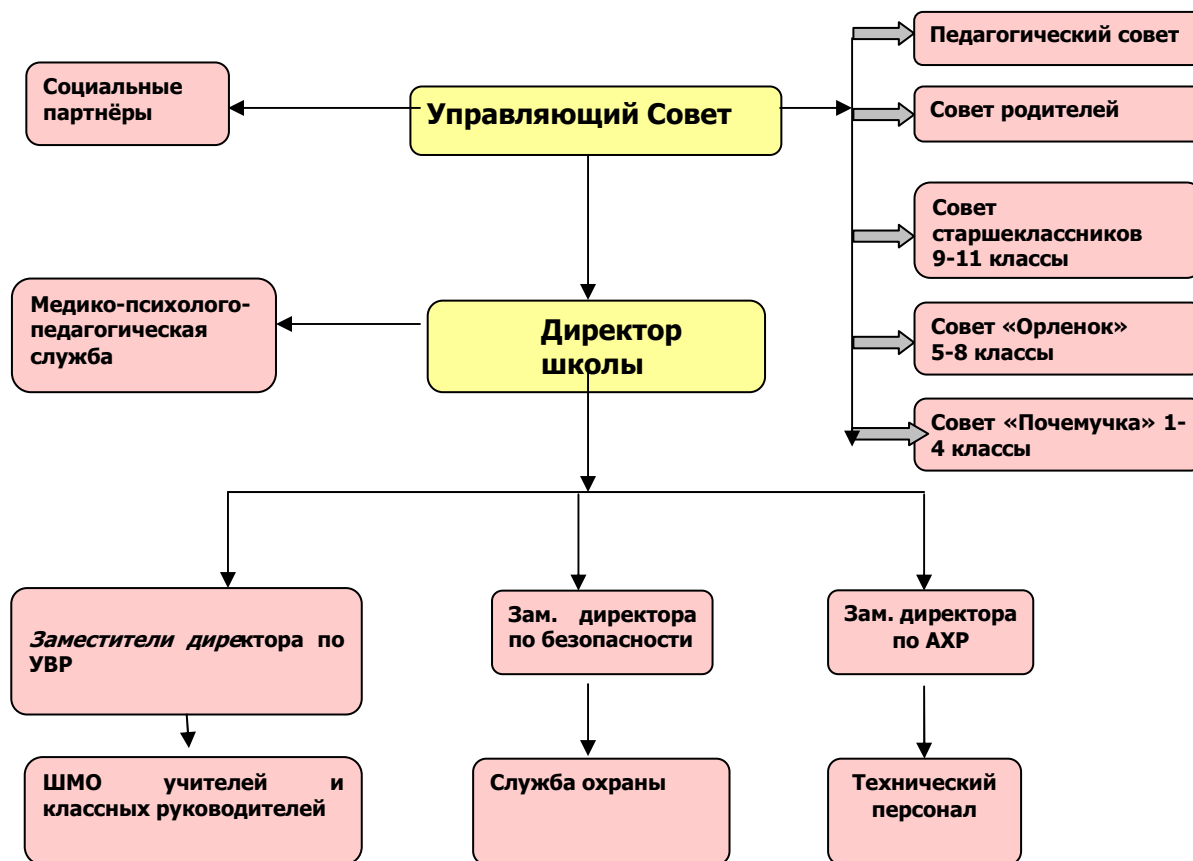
Педагогический совет

Социальные партнёры

Управляющий Совет

Совет родителей

Совет старшеклассников 9-11 классы

Медико-психолого-педагогическая служба

Директор школы

Совет «Орленок» 5-8 классы

Совет «Почемучка» 1-4 классы

Заместители директора по УВР

Зам. директора по безопасности

Зам. директора по АХР

ШМО учителей и классных руководителей

Служба охраны

Технический персонал